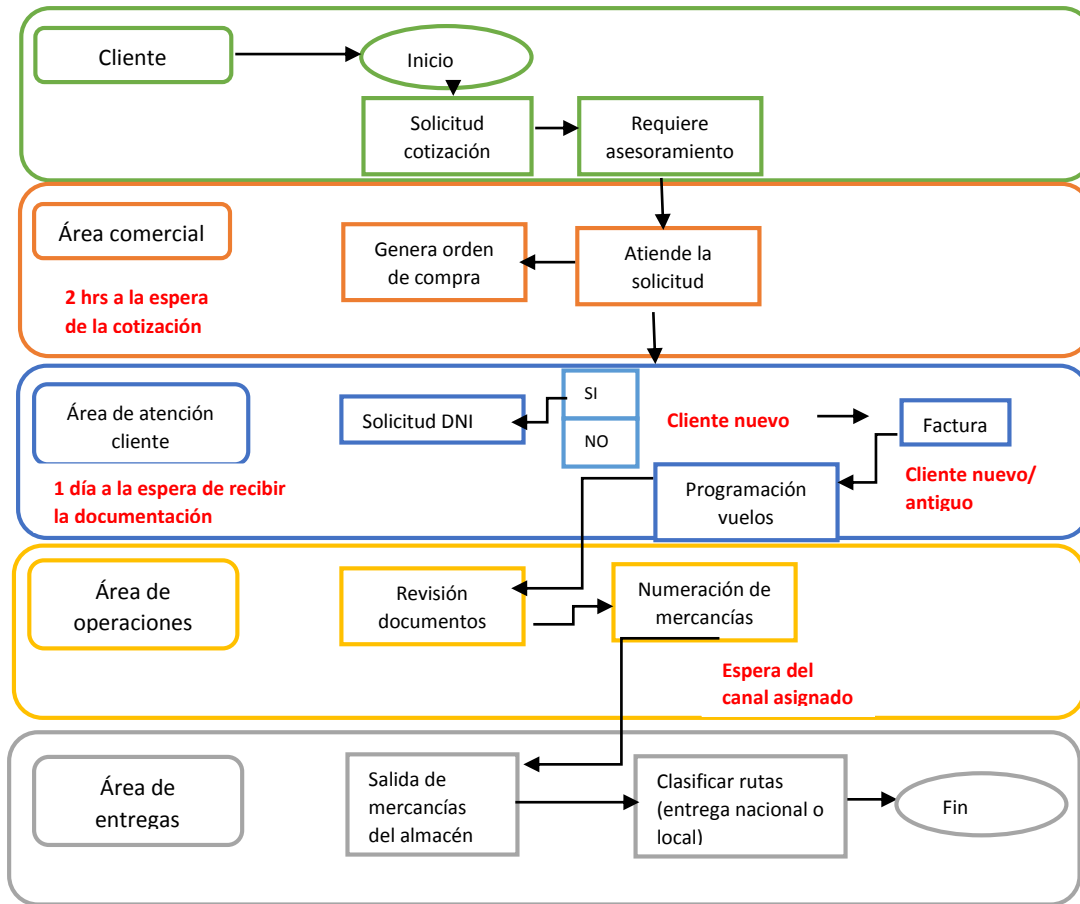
Cliente

Inicio

Solicitud cotización

Requiere asesoramiento

Área comercial

Genera orden de compra

Atiende la solicitud

2 hrs a la espera de la cotización

Área de atención cliente

Solicitud DNI

SI

NO

Cliente nuevo

Factura

Cliente nuevo/ antiguo

1 día a la espera de recibir la documentación

Programación vuelos

Área de operaciones

Revisión documentos

Numeración de mercancías

Espera del canal asignado

Área de entregas

Salida de mercancías del almacén

Clasificar rutas (entrega nacional o local)

Fin